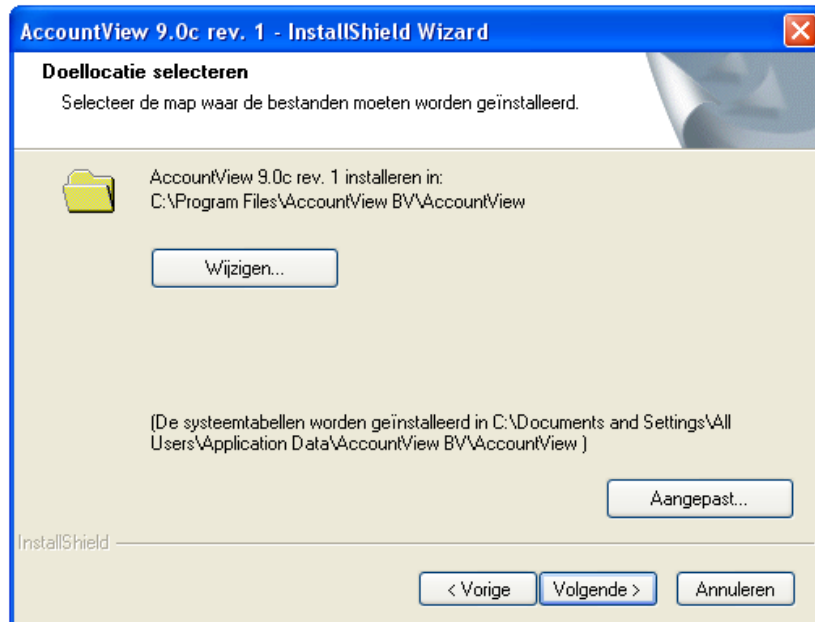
AccountView 9.0c rev. 1 - InstallShield Wizard

Doellocatie selecteren

Selecteer de map waar de bestanden moeten worden geïnstalleerd.

AccountView 9.0c rev. 1 installeren in:
C:\Program Files\AccountView BV\AccountView

Wijzigen...

(De systeemtabellen worden geïnstalleerd in C:\Documents and Settings\All Users\Application Data\AccountView BV\AccountView )

Aangepast...

InstallShield

< Vorige

Volgende >

Annuleren